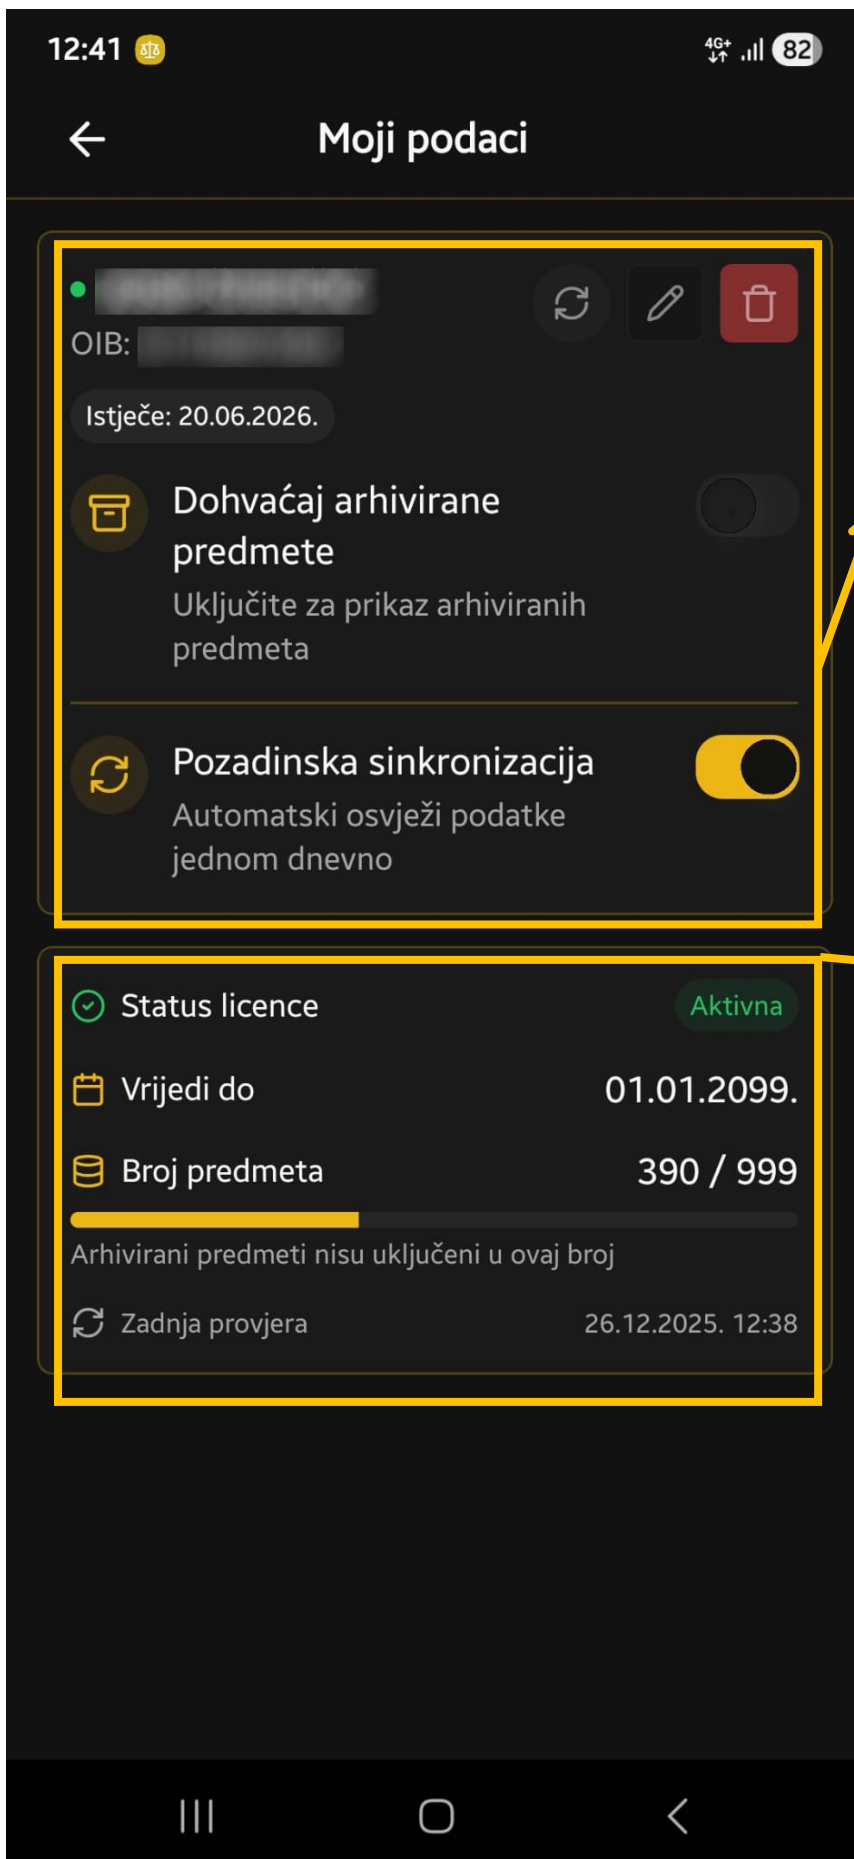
12:41

4G+ 82

Moji podaci

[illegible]
OIB: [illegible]

Istječe: 20.06.2026.

Dohvaćaj arhivirane predmete
Uključite za prikaz arhiviranih predmeta

Pozadinska sinkronizacija
Automatski osvježi podatke jednom dnevno

Status licence Aktivna

Vrijedi do 01.01.2099.

Broj predmeta 390 / 999

Arhivirani predmeti nisu uključeni u ovaj broj

Zadnja provjera 26.12.2025. 12:38